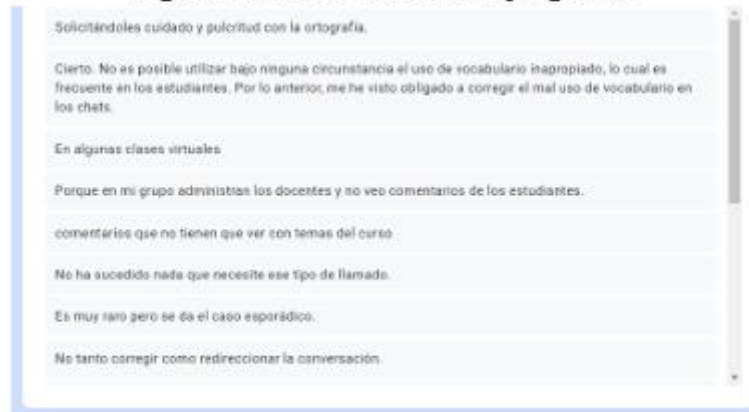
Solicitándoles cuidado y pulcritud con la ortografía.

Cierto. No es posible utilizar bajo ninguna circunstancia el uso de vocabulario inapropiado, lo cual es frecuente en los estudiantes. Por lo anterior, me he visto obligado a corregir el mal uso de vocabulario en los chats.

En algunas clases virtuales

Porque en mi grupo administran los docentes y no veo comentarios de los estudiantes.

comentarios que no tienen que ver con temas del curso.

No ha sucedido nada que necesite ese tipo de llamado.

Es muy raro pero se da el caso esporádico.

No tanto corregir como redireccionar la conversación.